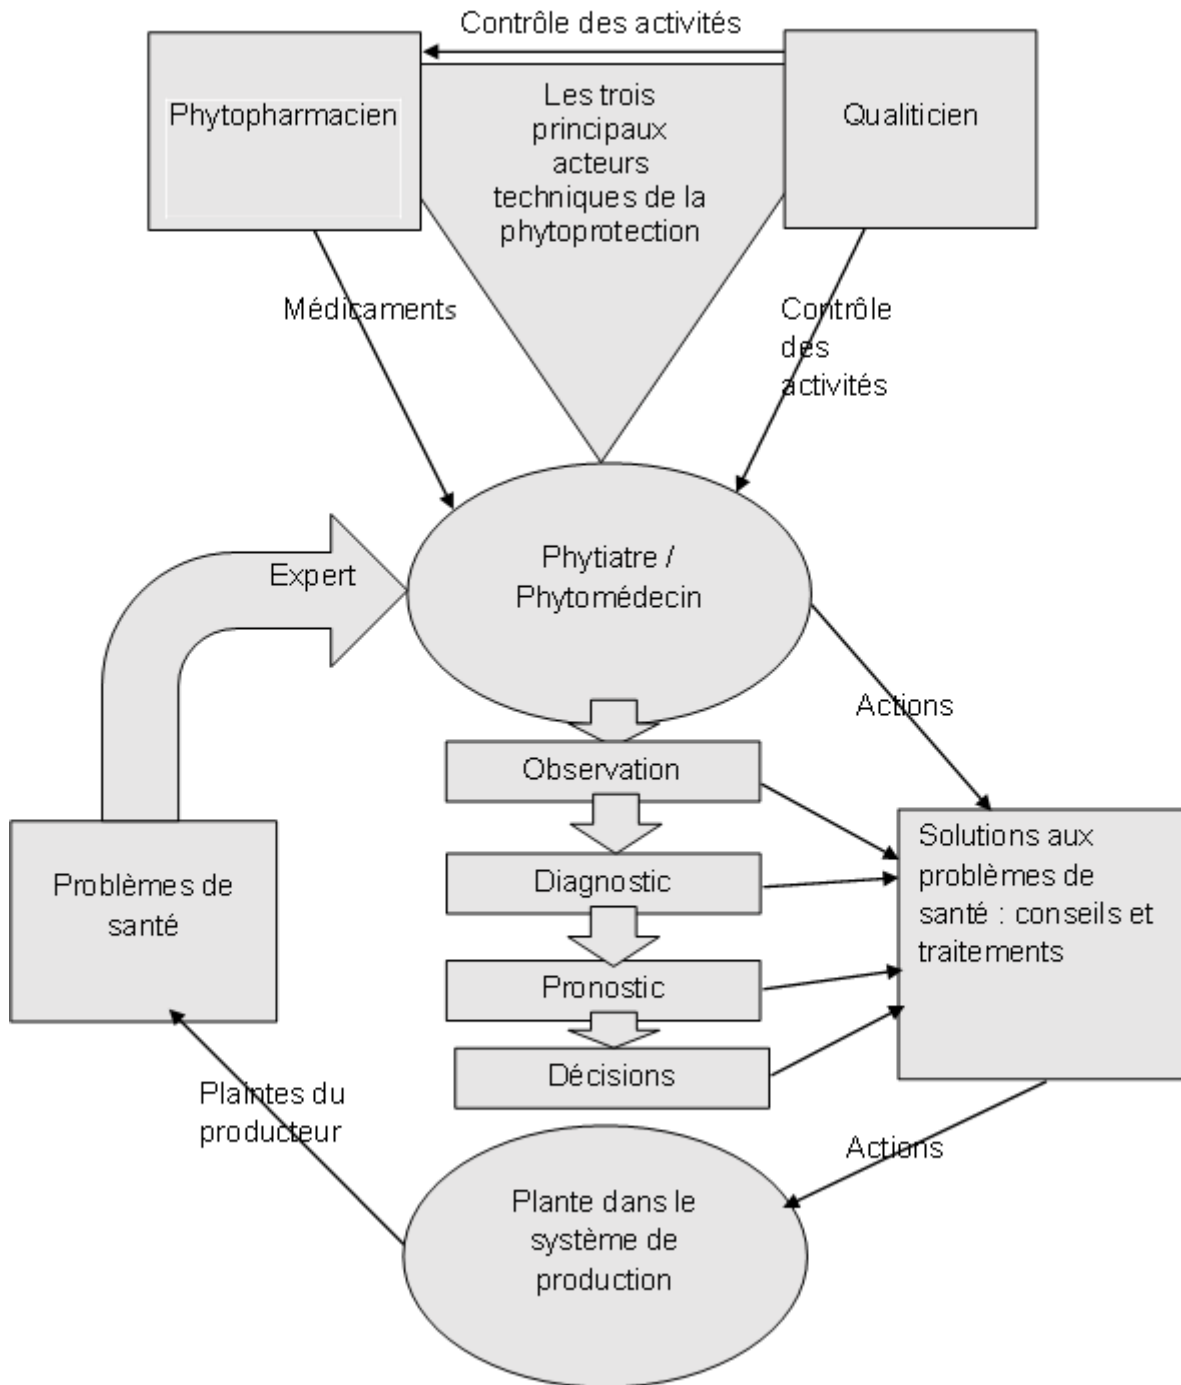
Contrôle des activités

Phytopharmacien

Les trois principaux acteurs techniques de la phytoprotection

Qualiticien

Médicaments

Contrôle des activités

Expert

Phytiatre / Phytomédecin

Actions

Observation

Diagnostic

Pronostic

Décisions

Solutions aux problèmes de santé : conseils et traitements

Problèmes de santé

Plaintes du producteur

Actions

Plante dans le système de production